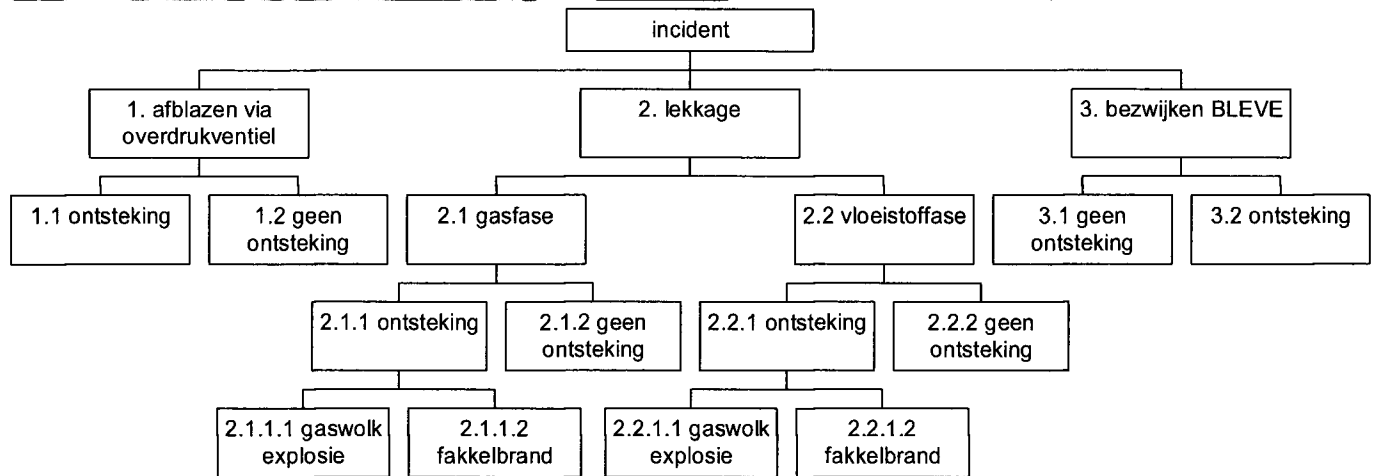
incident

1. afblazen via overdrukventiel

2. lekkage

3. bezwijken BLEVE

1.1 ontsteking

1.2 geen ontsteking

2.1 gasfase

2.2 vloeistoffase

3.1 geen ontsteking

3.2 ontsteking

2.1.1 ontsteking

2.1.2 geen ontsteking

2.2.1 ontsteking

2.2.2 geen ontsteking

2.1.1.1 gaswolk explosie

2.1.1.2 fakkelbrand

2.2.1.1 gaswolk explosie

2.2.1.2 fakkelbrand